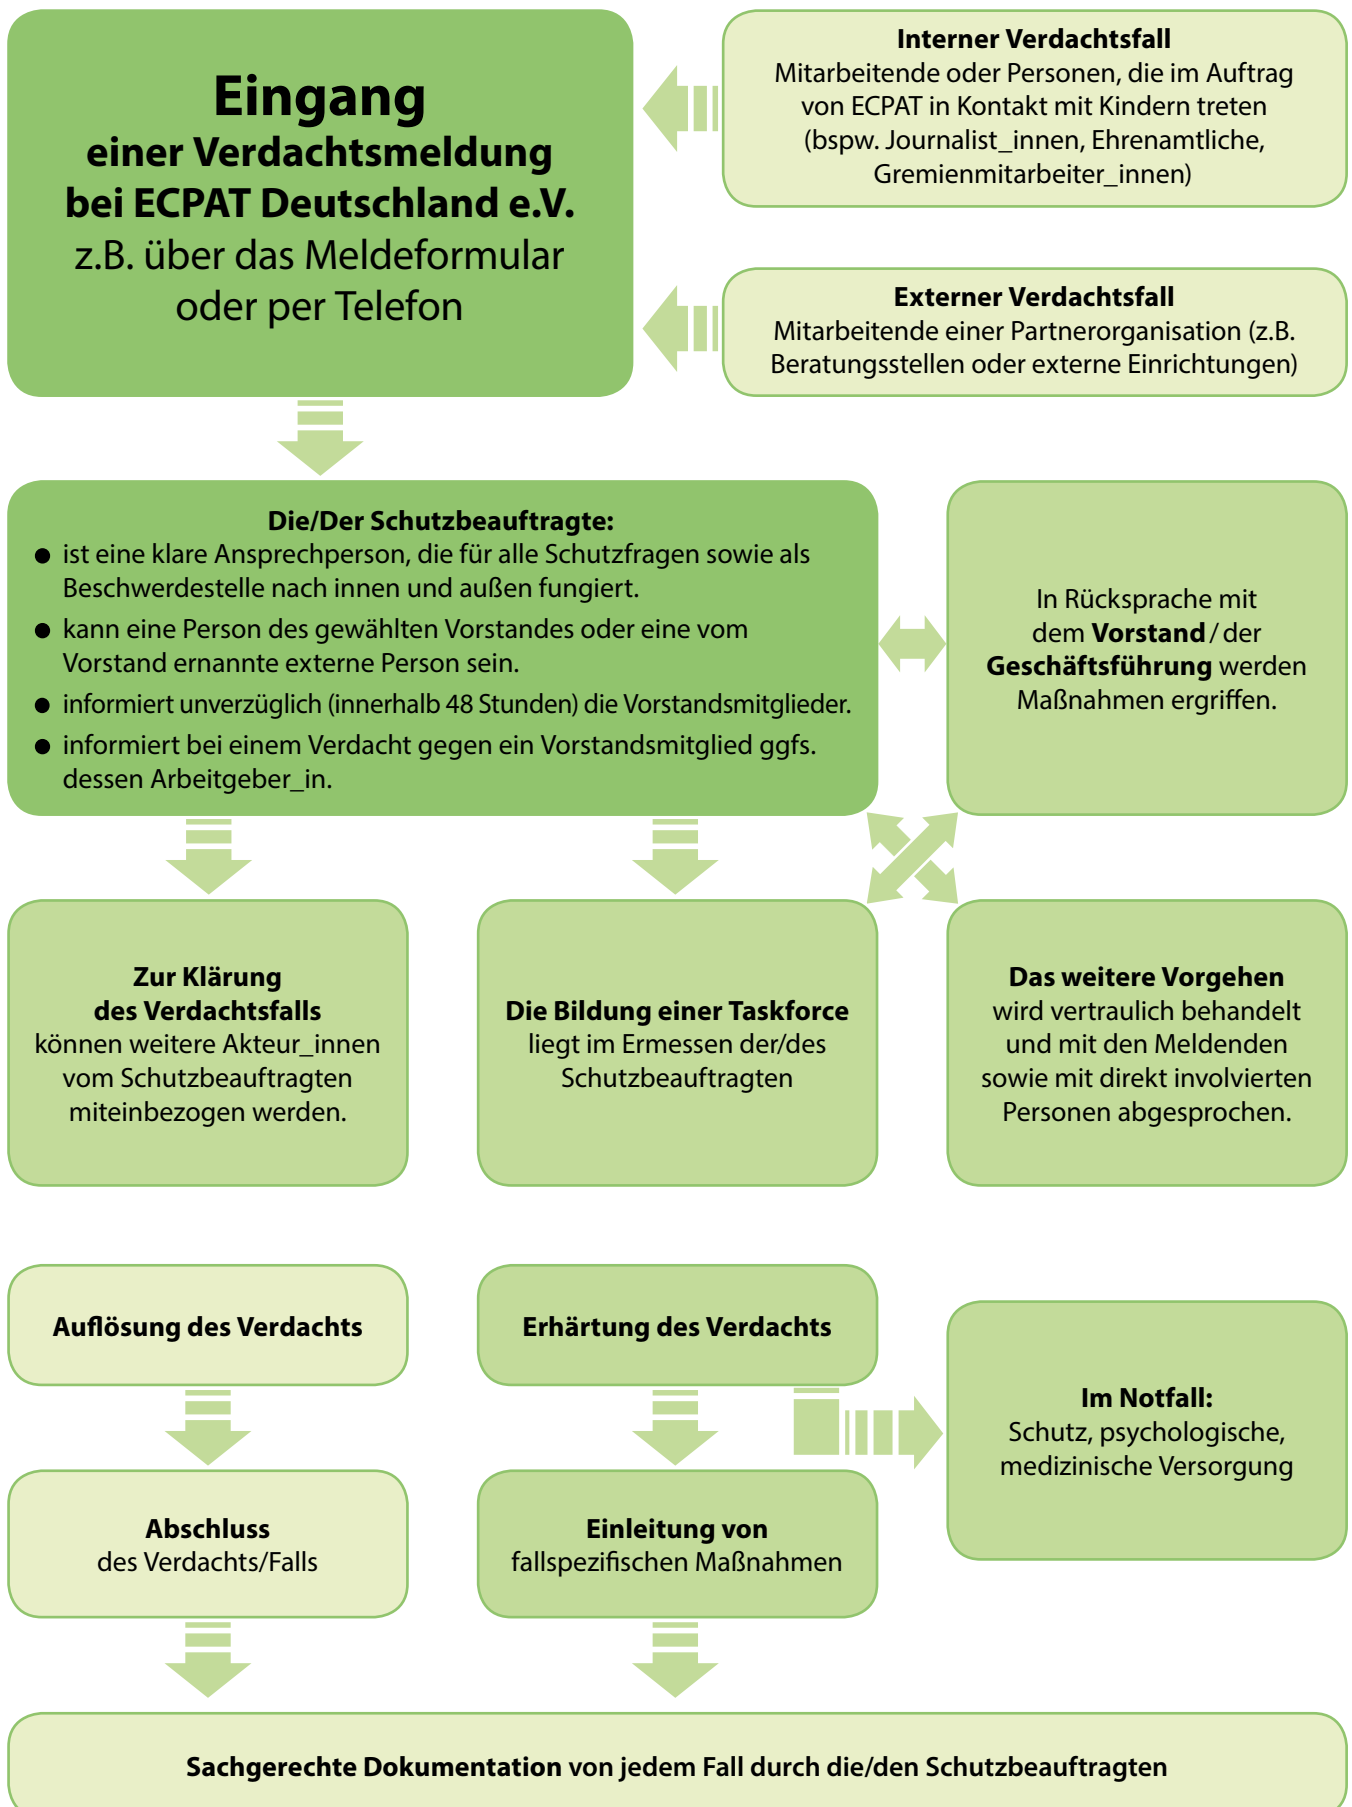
Eingang
einer Verdachtsmeldung
bei ECPAT Deutschland e.V.
z.B. über das Meldeformular
oder per Telefon

Interner Verdachtsfall
Mitarbeitende oder Personen, die im Auftrag von ECPAT in Kontakt mit Kindern treten (bspw. Journalist_innen, Ehrenamtliche, Gremienmitarbeiter_innen)

Externer Verdachtsfall
Mitarbeitende einer Partnerorganisation (z.B. Beratungsstellen oder externe Einrichtungen)

Die/Der Schutzbeauftragte:
- ist eine klare Ansprechperson, die für alle Schutzfragen sowie als Beschwerdestelle nach innen und außen fungiert.
- kann eine Person des gewählten Vorstandes oder eine vom Vorstand ernannte externe Person sein.
- informiert unverzüglich (innerhalb 48 Stunden) die Vorstandsmitglieder.
- informiert bei einem Verdacht gegen ein Vorstandsmitglied ggfs. dessen Arbeitgeber_in.

In Rücksprache mit dem Vorstand / der Geschäftsführung werden Maßnahmen ergriffen.

Zur Klärung des Verdachtsfalls können weitere Akteur_innen vom Schutzbeauftragten miteinbezogen werden.

Die Bildung einer Taskforce liegt im Ermessen der/des Schutzbeauftragten

Das weitere Vorgehen wird vertraulich behandelt und mit den Meldenden sowie mit direkt involvierten Personen abgesprochen.

Auflösung des Verdachts

Erhärtung des Verdachts

Im Notfall:
Schutz, psychologische, medizinische Versorgung

Abschluss
des Verdachts/Falls

Einleitung von
fallspezifischen Maßnahmen

Sachgerechte Dokumentation von jedem Fall durch die/den Schutzbeauftragten